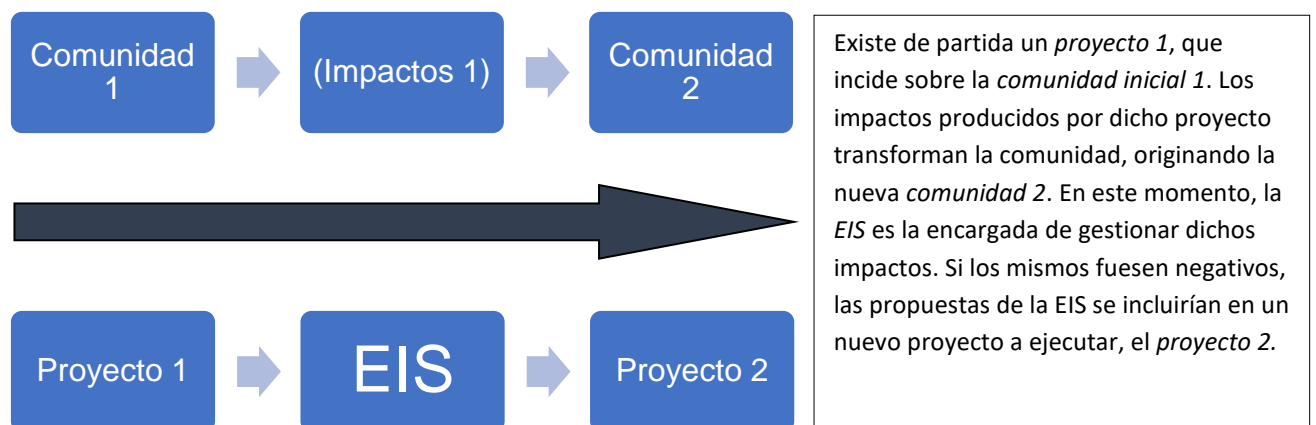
Comunidad 1

(Impactos 1)

Comunidad 2

Proyecto 1

EIS

Proyecto 2

Existe de partida un *proyecto 1*, que incide sobre la *comunidad inicial 1*. Los impactos producidos por dicho proyecto transforman la comunidad, originando la nueva *comunidad 2*. En este momento, la *EIS* es la encargada de gestionar dichos impactos. Si los mismos fuesen negativos, las propuestas de la EIS se incluirían en un nuevo proyecto a ejecutar, el *proyecto 2.*